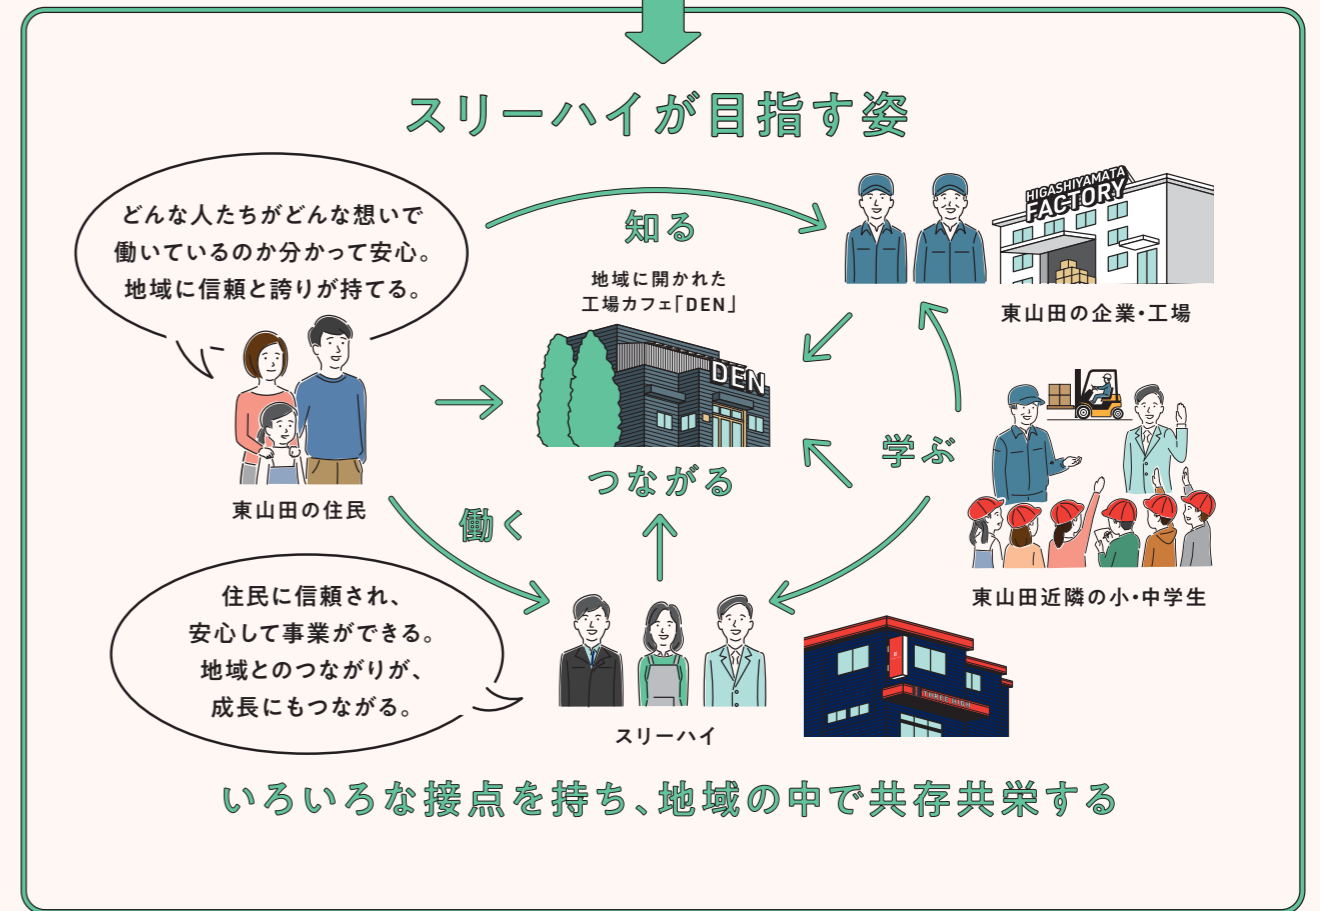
スリーハイが目指す姿

どんな人たちがどんな想いで働いているのか分かって安心。地域に信頼と誇りが持てる。

知る

HIGASHIYAMATA FACTORY

東山田の企業・工場

地域に開かれた工場カフェ「DEN」

DEN

東山田の住民

学ぶ

つながる

働く

東山田近隣の小・中学生

住民に信頼され、安心して事業ができる。地域とのつながりが、成長にもつながる。

スリーハイ

THREE HIGH

いろいろな接点を持ち、地域の中で共存共栄する